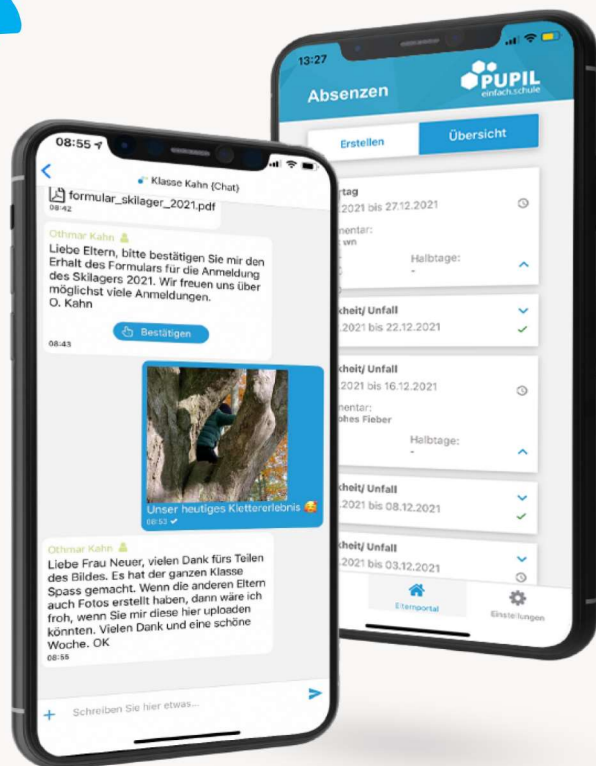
08:55

Klasse Kahn (Chat)

formular_skilager_2021.pdf
08:42

Othmar Kahn
Liebe Eltern, bitte bestätigen Sie mir den Erhalt des Formulars für die Anmeldung des Skilagers 2021. Wir freuen uns über möglichst viele Anmeldungen.
O. Kahn

Bestätigen
08:43

Unser heutiges Klettererlebnis
08:53

Othmar Kahn
Liebe Frau Neuer, vielen Dank fürs Teilen des Bildes. Es hat der ganzen Klasse Spass gemacht. Wenn die anderen Eltern auch Fotos erstellt haben, dann wäre ich froh, wenn Sie mir diese hier uploaden könnten. Vielen Dank und eine schöne Woche. OK
08:55

Schreiben Sie hier etwas...

13:27
Absenzen
PUPIL
einfach.schule

Erstellen
Übersicht

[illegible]rtag
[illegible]2021 bis 27.12.2021
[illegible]mentar:
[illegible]wn
Halbtage:
-

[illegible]kheit/ Unfall
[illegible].12.2021 bis 22.12.2021

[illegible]kheit/ Unfall
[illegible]2021 bis 16.12.2021
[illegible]mentar:
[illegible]ohes Fieber
Halbtage:
-

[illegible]kheit/ Unfall
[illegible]2021 bis 08.12.2021

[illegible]kheit/ Unfall
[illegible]2021 bis 03.12.2021

Elternportal
Einstellungen